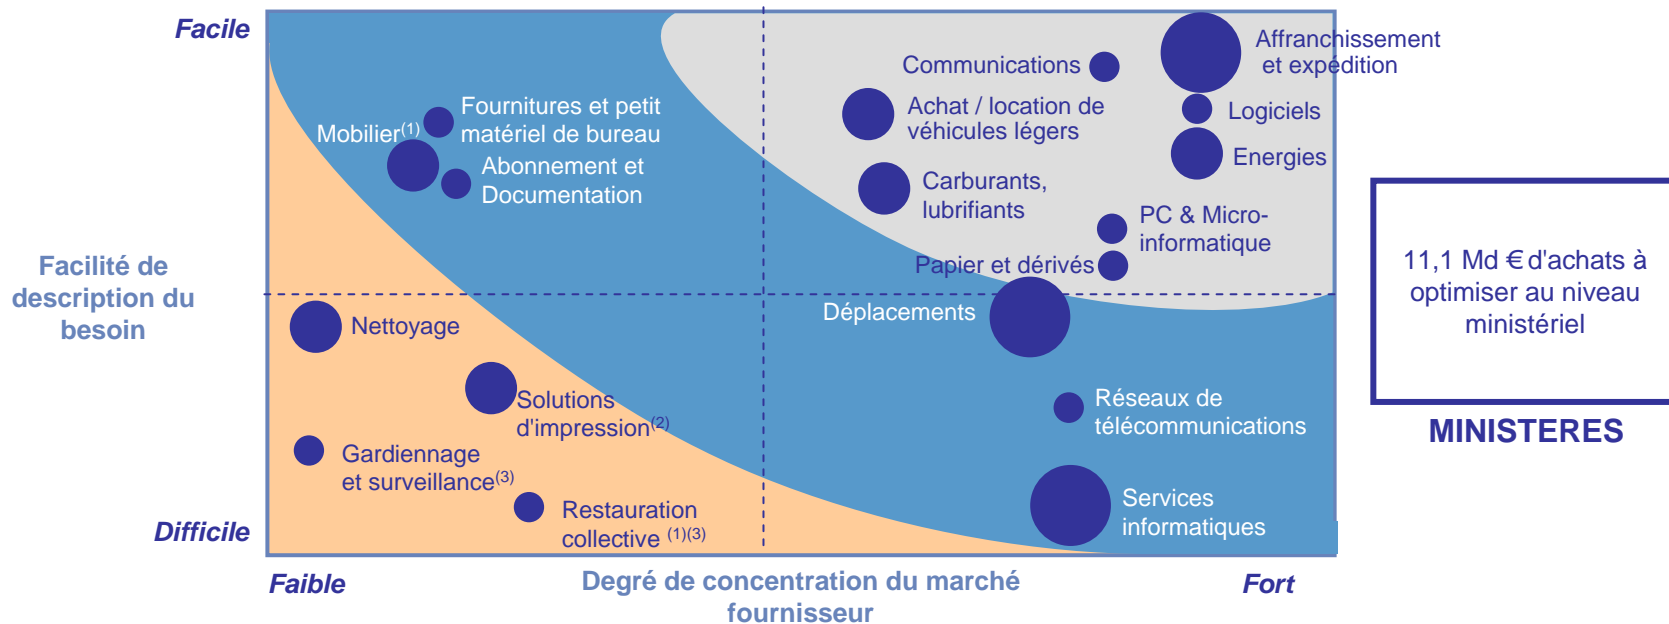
Facile

Facilité de description du besoin

Difficile

Faible

Degré de concentration du marché fournisseur

Fort

Mobilier$^{(1)}$

Fournitures et petit matériel de bureau

Abonnement et Documentation

Communications

Affranchissement et expédition

Achat / location de véhicules légers

Logiciels

Energies

Carburants, lubrifiants

PC & Micro-informatique

Papier et dérivés

Déplacements

Nettoyage

Solutions d'impression$^{(2)}$

Gardiennage et surveillance$^{(3)}$

Restauration collective $^{(1)(3)}$

Réseaux de télécommunications

Services informatiques

11,1 Md € d'achats à optimiser au niveau ministériel

MINISTERES